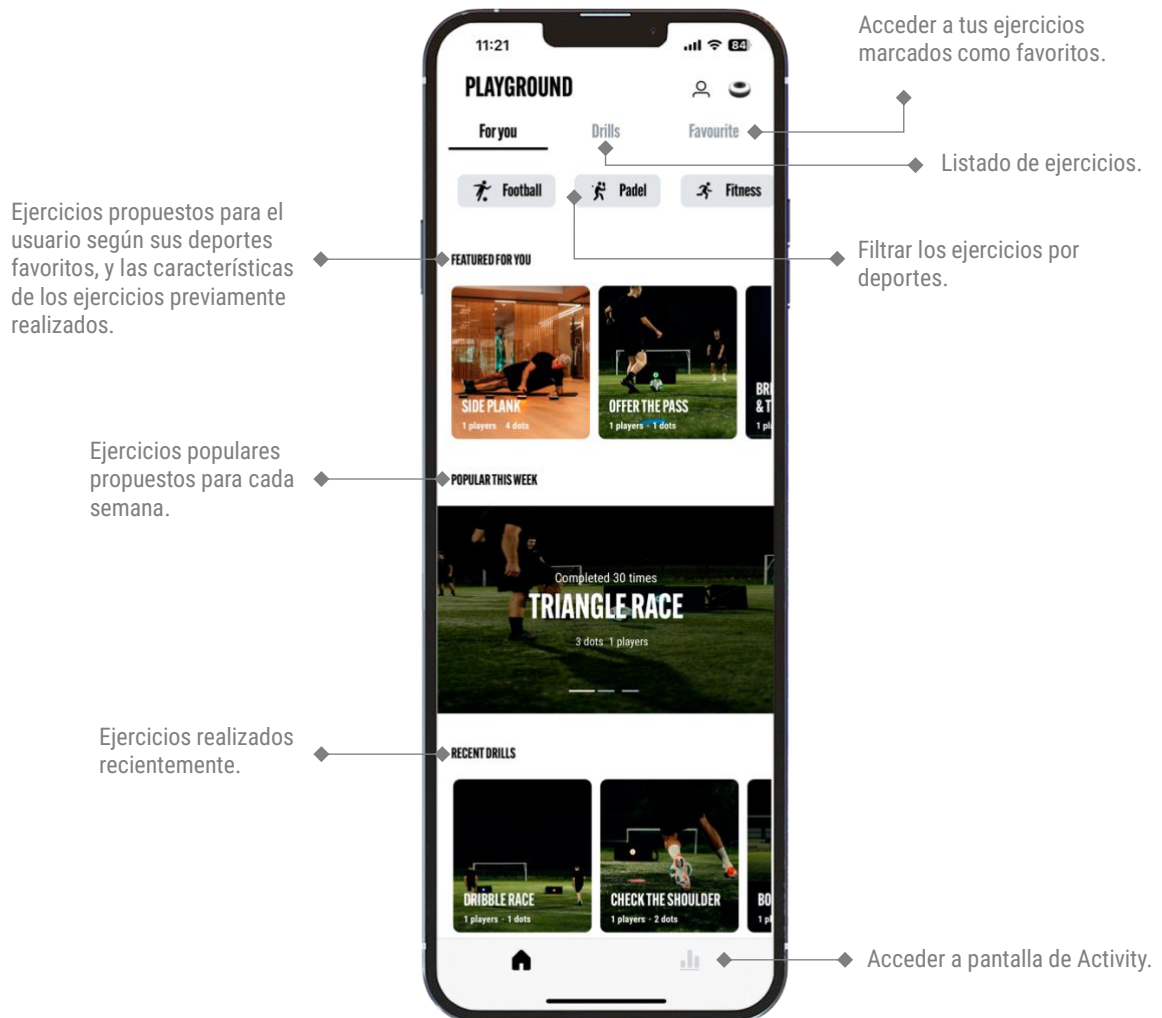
Acceder a tus ejercicios marcados como favoritos.

11:21

84

PLAYGROUND

For you

Drills

Favourite

Listado de ejercicios.

Football

Padel

Fitness

Ejercicios propuestos para el usuario según sus deportes favoritos, y las características de los ejercicios previamente realizados.

Filtrar los ejercicios por deportes.

FEATURED FOR YOU

SIDE PLANK
1 players · 4 dots

OFFER THE PASS
1 players · 1 dots

BR
& T
1 p

Ejercicios populares propuestos para cada semana.

POPULAR THIS WEEK

Completed 30 times
TRIANGLE RACE
3 dots 1 players

Ejercicios realizados recientemente.

RECENT DRILLS

DRIBBLE RACE
1 players · 1 dots

CHECK THE SHOULDER
1 players · 2 dots

BO
1 p

Acceder a pantalla de Activity.